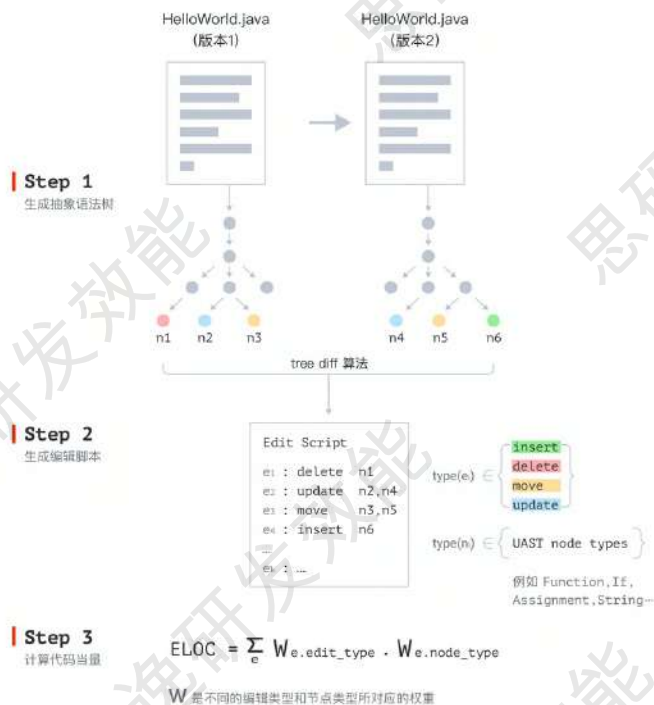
HelloWorld.java
(版本1)

HelloWorld.java
(版本2)

Step 1
生成抽象语法树

n1 n2 n3

n4 n5 n6

tree diff 算法

Step 2
生成编辑脚本

Edit Script
e1 : delete n1
e2 : update n2,n4
e3 : move n3,n5
e4 : insert n6
...
en : ...

type(e) ∈ { insert, delete, move, update }

type(n) ∈ { UAST node types }

例如 Function,If,
Assignment,String...

Step 3
计算代码当量

$ELOC = \sum_{e} W_{e.edit\_type} \cdot W_{e.node\_type}$

W 是不同的编辑类型和节点类型所对应的权重

思码逸研发效能